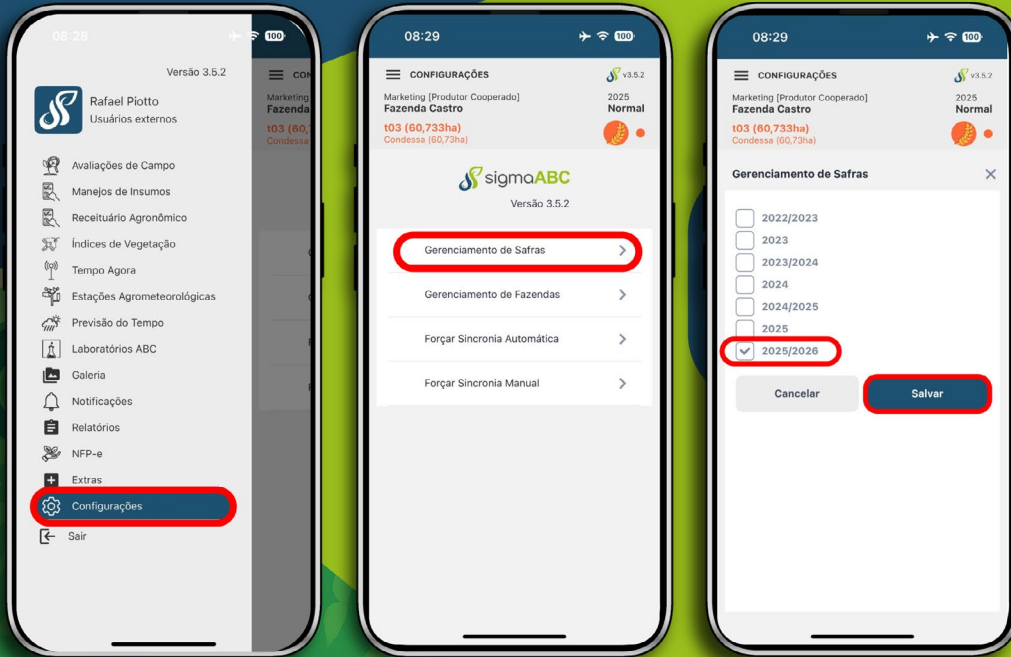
08:28
100

Versão 3.5.2

Rafael Piotto
Usuários externos

CON
Fazenda
t03 (60,7
Condessa

Avaliações de Campo
Manejos de Insumos
Receituário Agronômico
Índices de Vegetação
Tempo Agora
Estações Agrometeorológicas
Previsão do Tempo
Laboratórios ABC
Galeria
Notificações
Relatórios
NFP-e
Extras
Configurações
Sair

08:29
100

CONFIGURAÇÕES
v3.5.2
Marketing [Produtor Cooperado]
Fazenda Castro
2025
Normal
t03 (60,733ha)
Condessa (60,73ha)

sigmaABC
Versão 3.5.2

Gerenciamento de Safras
Gerenciamento de Fazendas
Forçar Sincronia Automática
Forçar Sincronia Manual

08:29
100

CONFIGURAÇÕES
v3.5.2
Marketing [Produtor Cooperado]
Fazenda Castro
2025
Normal
t03 (60,733ha)
Condessa (60,73ha)

Gerenciamento de Safras

2022/2023
2023
2023/2024
2024
2024/2025
2025
2025/2026

Cancelar
Salvar